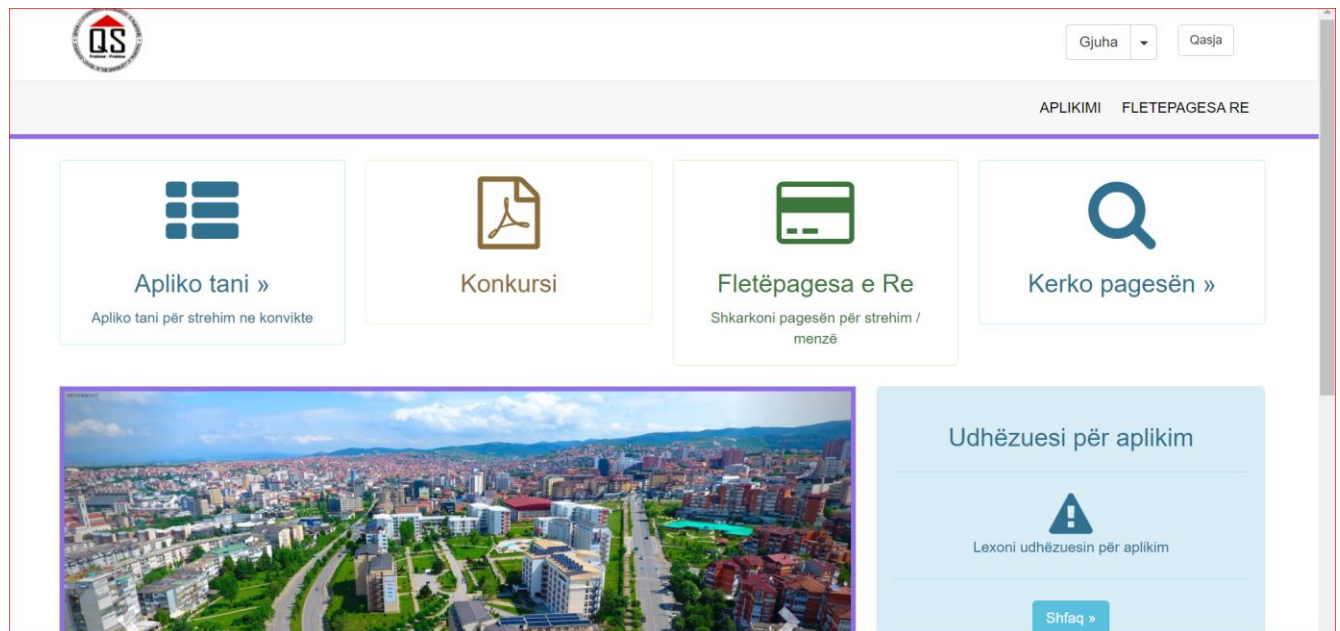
QS

Gjuha

Qasja

APLIKIMI FLETEPAGESA RE

Apliko tani »

Apliko tani për strehim ne konvikte

Konkursi

Fletëpagesa e Re

Shkarkoni pagesën për strehim / menzë

Kerko pagesën »

Udhëzuesi për aplikim

Lexoni udhëzuesin për aplikim

Shfaq »